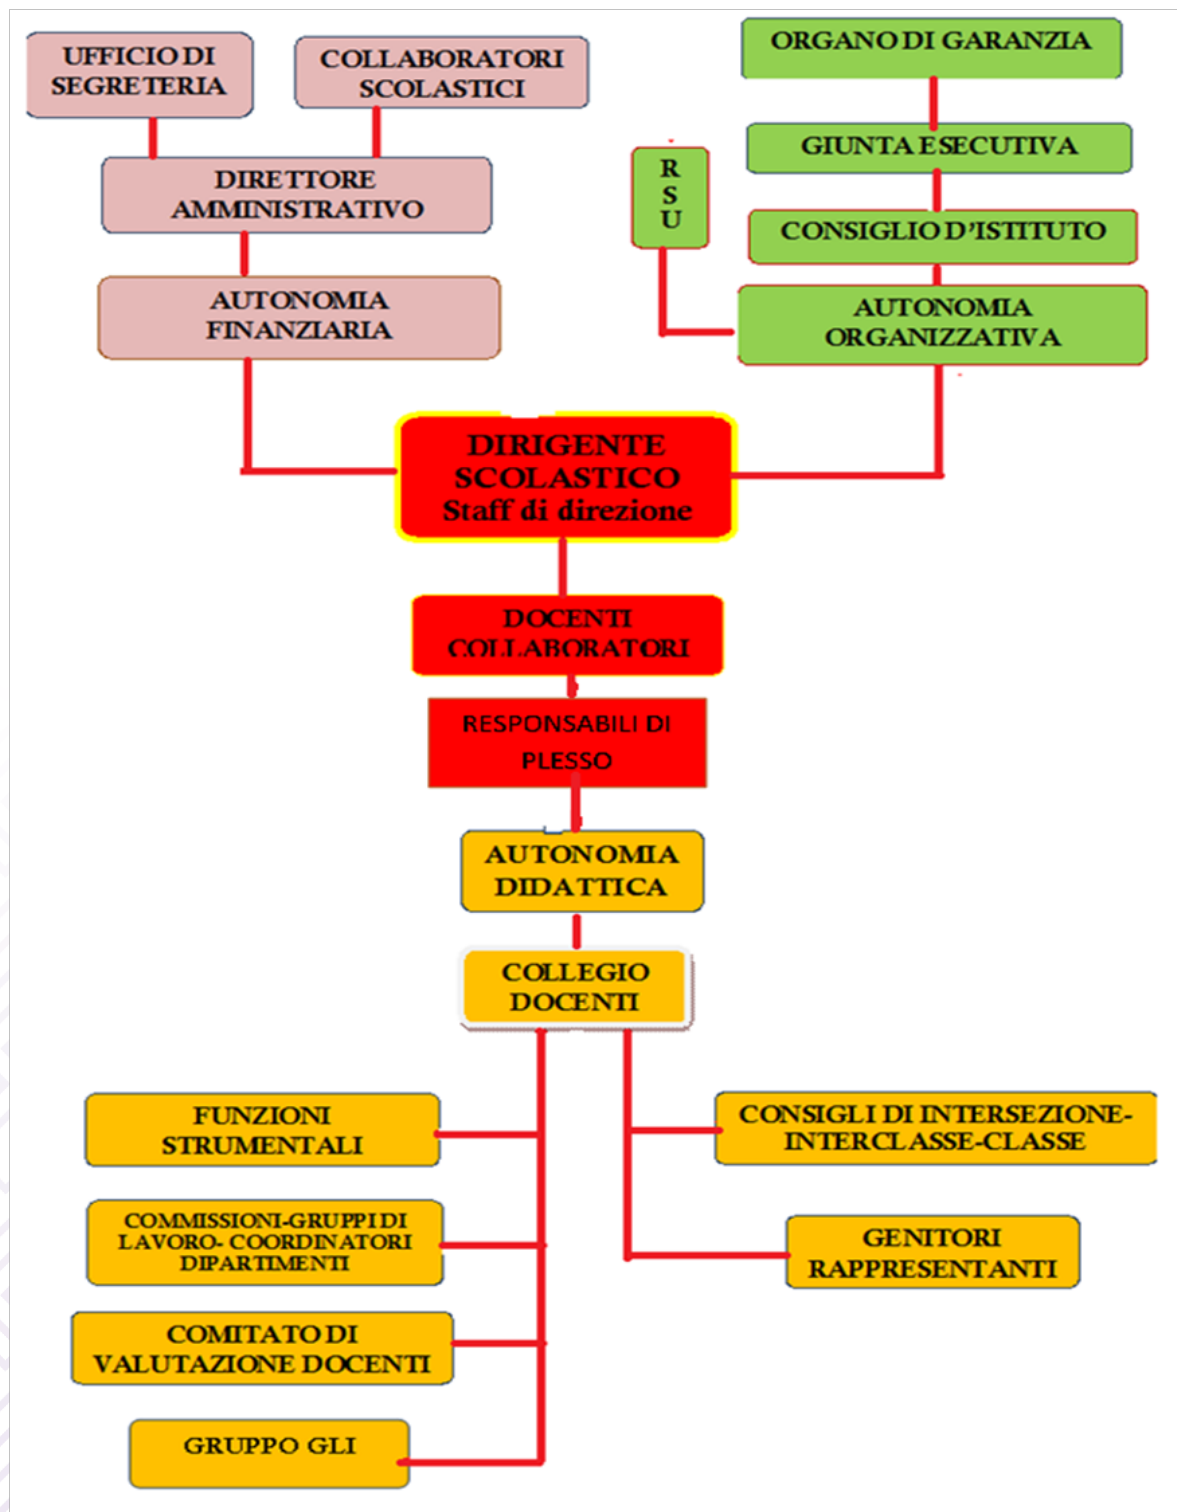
UFFICIO DI SEGRETERIA

COLLABORATORI SCOLASTICI

DIRETTORE AMMINISTRATIVO

AUTONOMIA FINANZIARIA

ORGANO DI GARANZIA

GIUNTA ESECUTIVA

R S U

CONSIGLIO D'ISTITUTO

AUTONOMIA ORGANIZZATIVA

DIRIGENTE SCOLASTICO
Staff di direzione

DOCENTI COLLABORATORI

RESPONSABILI DI PLESSO

AUTONOMIA DIDATTICA

COLLEGIO DOCENTI

FUNZIONI STRUMENTALI

COMMISSIONI-GRUPPI DI LAVORO- COORDINATORI DIPARTIMENTI

COMITATO DI VALUTAZIONE DOCENTI

GRUPPO GLI

CONSIGLI DI INTERSEZIONE-INTERCLASSE-CLASSE

GENITORI RAPPRESENTANTI